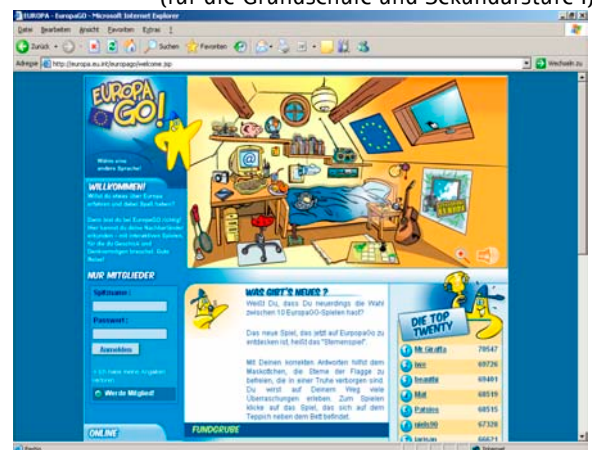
(für die Grundschule und Sekundarstufe I)

EUROPA - EuropaGO - Microsoft Internet Explorer

Datei Bearbeiten Ansicht Favoriten Extras ?

Zurück Suchen Favoriten

Adresse http://europa.eu.int/europago/welcome.jsp

Wechseln zu

EUROPA GO!

Wähle eine andere Sprache!

WILLKOMMEN!

Willst du etwas über Europa erfahren und dabei Spaß haben?

Dann bist du bei EuropaGO richtig! Hier kannst du deine Nachbarländer erkunden – mit interaktiven Spielen für die du Geschick und Denkvermögen brauchst. Gute Reise!

NUR MITGLIEDER

Spitzname:

Passwort:

Anmelden

Ich habe keine Angaben vergessen

Werde Mitglied!

ONLINE

WAS GIBT'S NEUES ?

Weißt Du, dass Du neuerdings die Wahl zwischen 10 EuropaGO-Spielen hast?

Das neue Spiel, das jetzt auf EuropaGo zu entdecken ist, heißt das "Sternenspiel".

Mit Deinen korrekten Antworten hilfst dem Maskottchen, die Sterne der Flagge zu befreien, die in einer Truhe verborgen sind. Du wirst auf Deinem Weg viele Überraschungen erleben. Zum Spielen klicke auf das Spiel, das sich auf dem Teppich neben dem Bett befindet.

FUNDGRUBE

DIE TOP TWENTY

| | |
|---|---|
| Mr.Giraffa | 79547 |
| luce | 69726 |
| bnaudie | 69401 |
| Mat | 68519 |
| Patoino | 68515 |
| nikdo90 | 67328 |
| larisun | 66671 |

Fertig

Internet